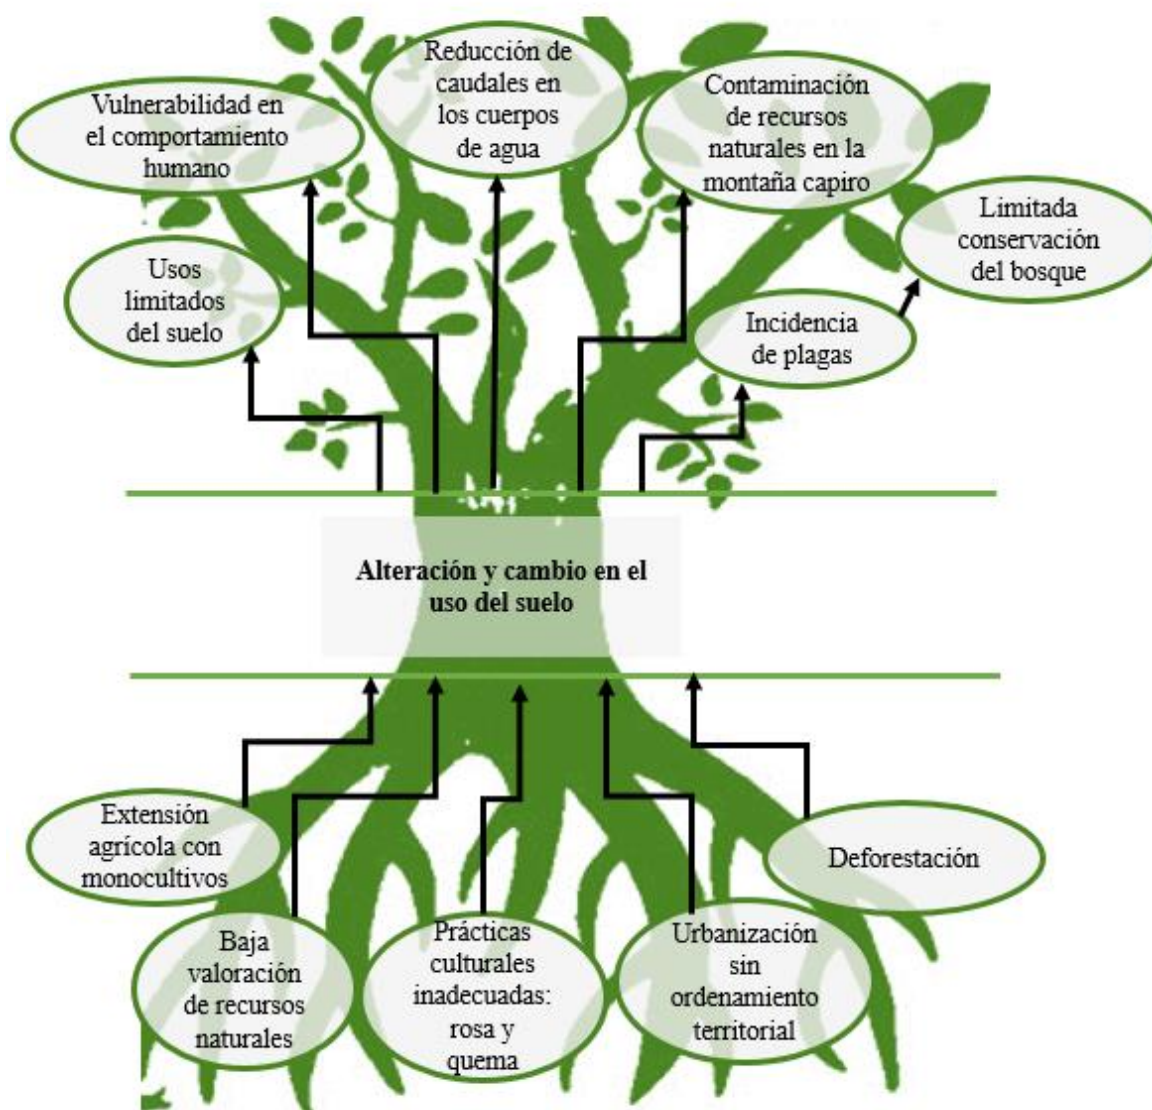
Vulnerabilidad en el comportamiento humano

Reducción de caudales en los cuerpos de agua

Contaminación de recursos naturales en la montaña capiro

Limitada conservación del bosque

Usos limitados del suelo

Incidencia de plagas

Alteración y cambio en el uso del suelo

Extensión agrícola con monocultivos

Deforestación

Baja valoración de recursos naturales

Prácticas culturales inadecuadas: rosa y quema

Urbanización sin ordenamiento territorial